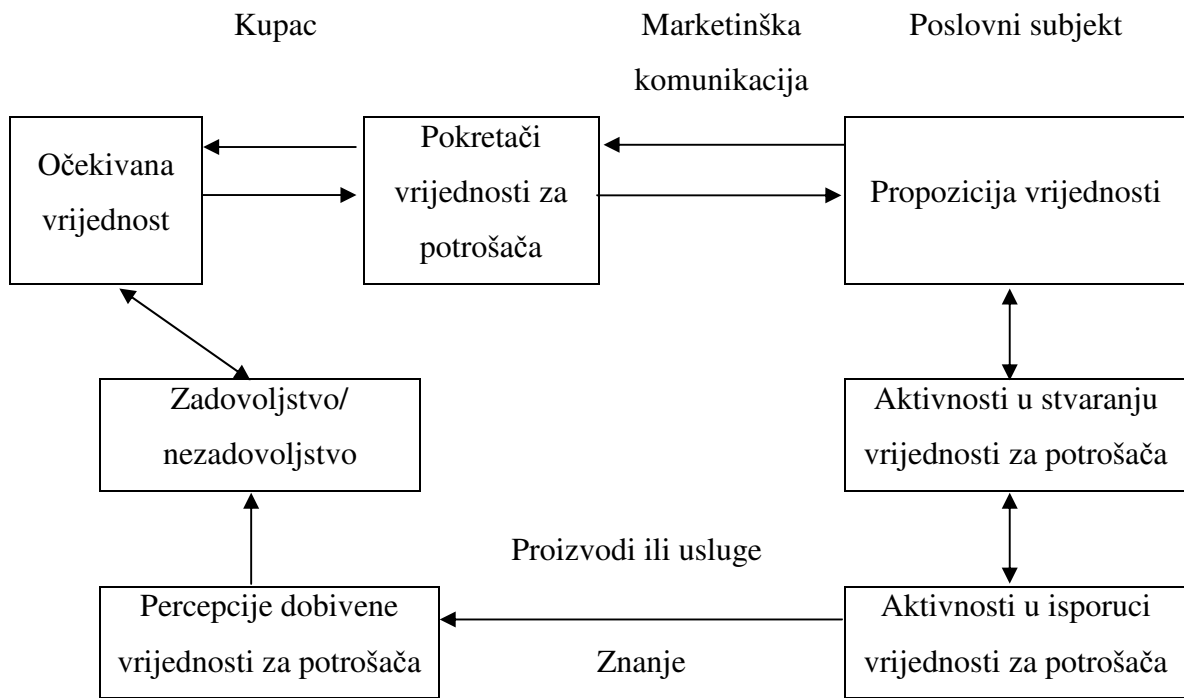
Kupac

Marketinška komunikacija

Poslovni subjekt

Očekivana vrijednost

Pokretači vrijednosti za potrošača

Propozicija vrijednosti

Zadovoljstvo/ nezadovoljstvo

Aktivnosti u stvaranju vrijednosti za potrošača

Proizvodi ili usluge

Percepcije dobivene vrijednosti za potrošača

Znanje

Aktivnosti u isporuci vrijednosti za potrošača